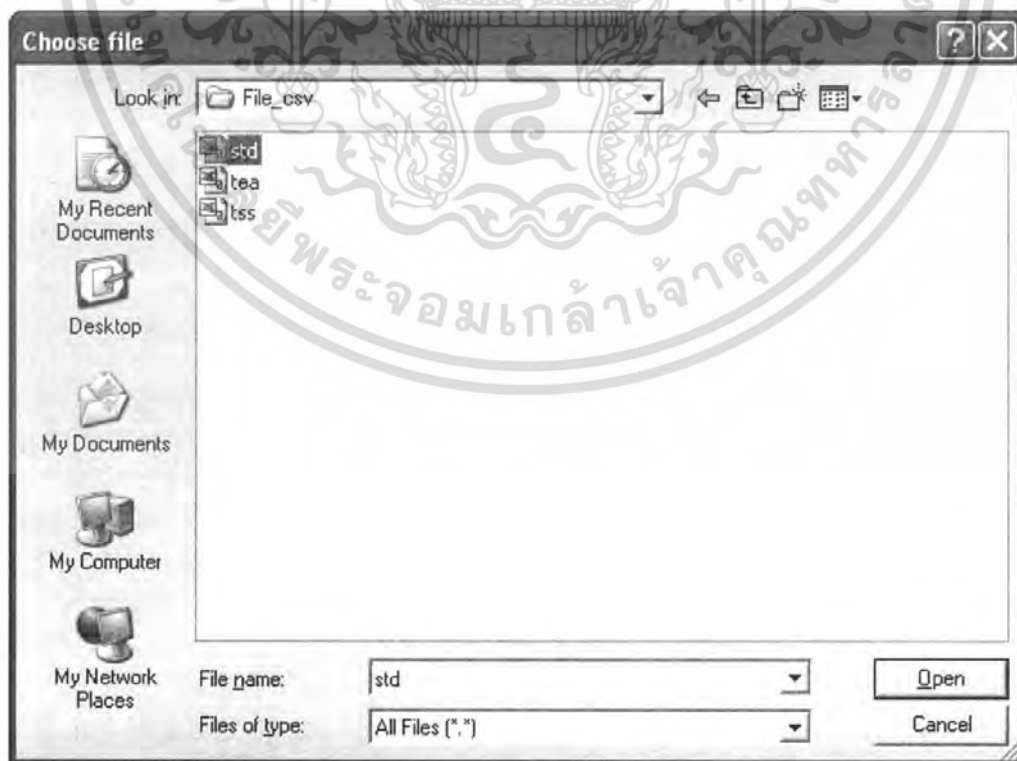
Choose file

Look in: File_csv

std
tea
tss

My Recent Documents

Desktop

My Documents

My Computer

My Network Places

File name: std

Files of type: All Files (*.*)

Open

Cancel

พระจอมเกล้าเจ้าคุณทหาร